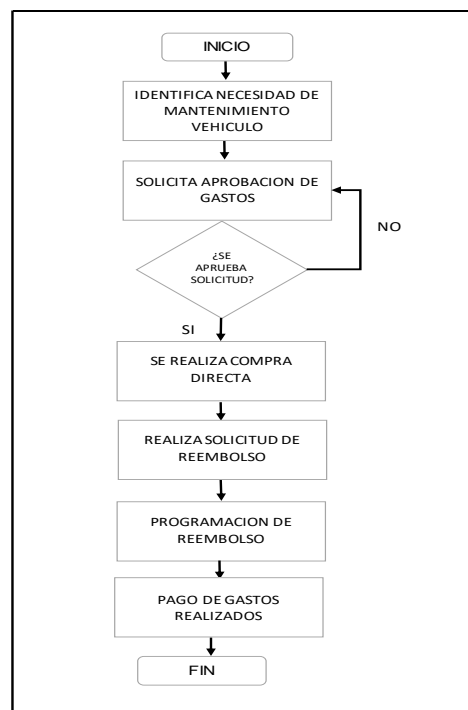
INICIO

IDENTIFICA NECESIDAD DE MANTENIMIENTO VEHICULO

SOLICITA APROBACION DE GASTOS

NO

¿SE APRUEBA SOLICITUD?

SI

SE REALIZA COMPRA DIRECTA

REALIZA SOLICITUD DE REEMBOLSO

PROGRAMACION DE REEMBOLSO

PAGO DE GASTOS REALIZADOS

FIN